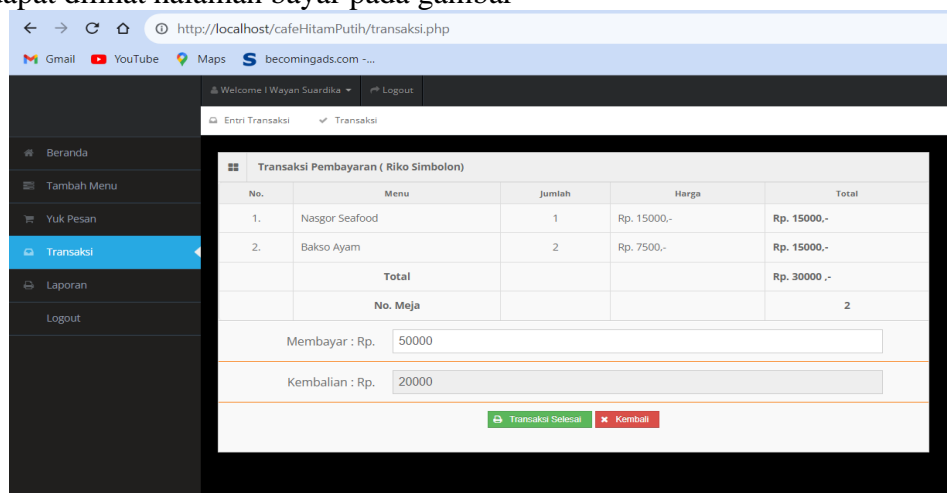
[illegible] dapat dilihat halaman bayar pada gambar

http://localhost/cafeHitamPutih/transaksi.php

Gmail YouTube Maps becomingads.com -...

Welcome I Wayan Suardika Logout

Entri Transaksi Transaksi

Beranda
Tambah Menu
Yuk Pesan
Transaksi
Laporan
Logout

Transaksi Pembayaran ( Riko Simbolon)

| No. | Menu | Jumlah | Harga | Total |
|---|---|---|---|---|
| 1. | Nasgor Seafood | 1 | Rp. 15000,- | Rp. 15000,- |
| 2. | Bakso Ayam | 2 | Rp. 7500,- | Rp. 15000,- |
| | Total | | | Rp. 30000 ,- |
| | No. Meja | | | 2 |

Membayar : Rp. 50000

Kembalian : Rp. 20000

Transaksi Selesai Kembali